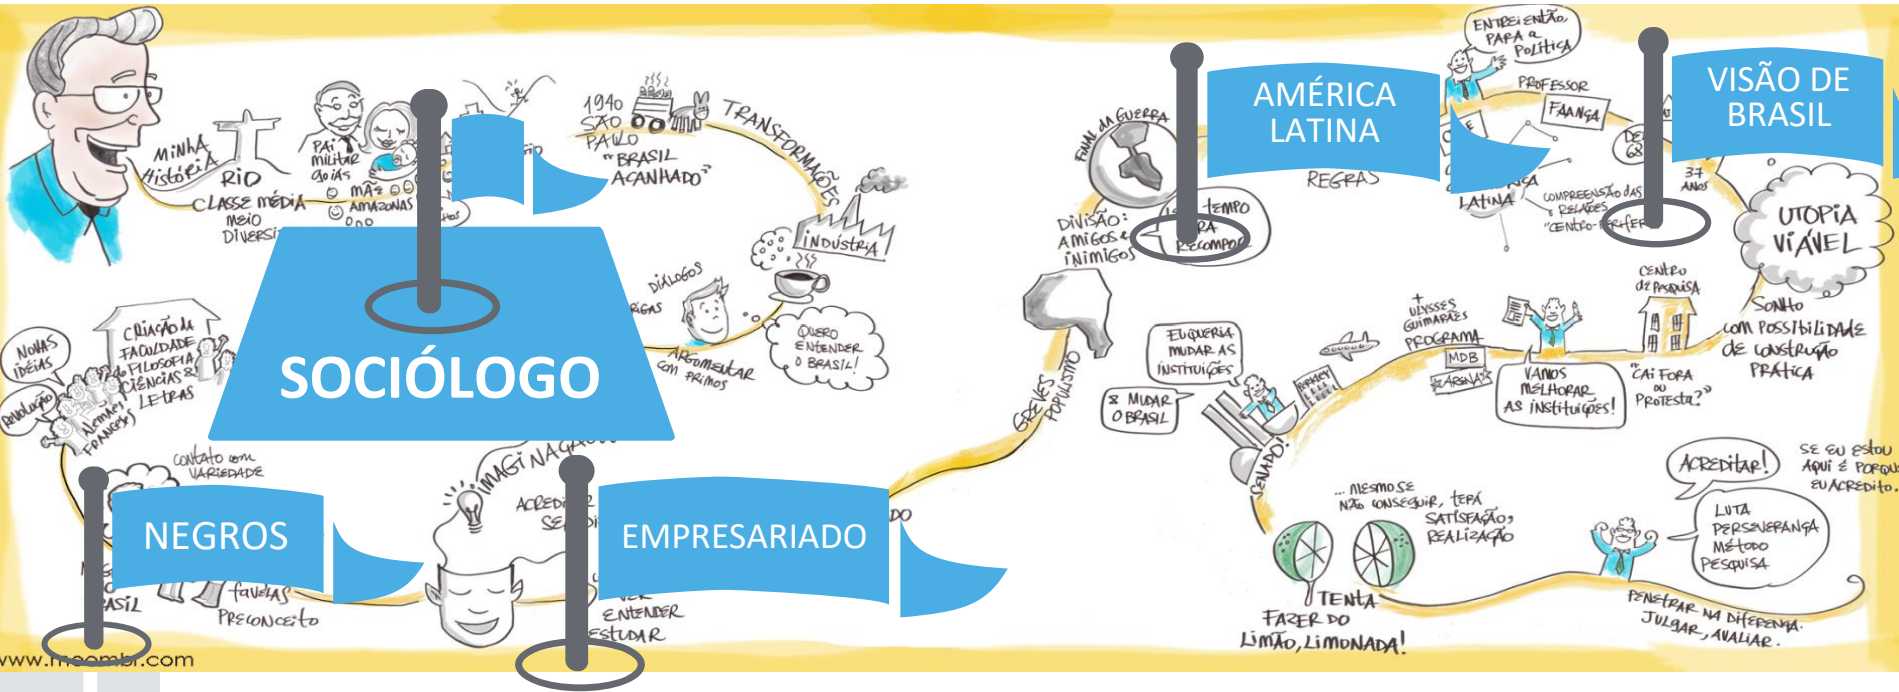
SOCIÓLOGO

AMÉRICA LATINA

VISÃO DE BRASIL

NEGROS

EMPRESARIADO

MINHA HISTÓRIA

RIO

CLASSE MÉDIA

MEIO DIVERSI

PAI MILITAR GOIÁS

MÃE AMAZONAS

1940 SÃO PAULO

"BRASIL ACANHADO"

TRANSFORMAÇÕES

INDÚSTRIA

DIÁLOGOS

QUERO ENTENDER O BRASIL!

ARGUMENTAR COM PRIMOS

NOVAS IDÉIAS

REVOLUÇÃO

CRIAÇÃO DA FACULDADE DE FILOSOFIA CIÊNCIAS & LETRAS

ALEMÃES FRANCESES

CONTATO COM VARIEDADE

IMAGINAÇÃO

ACREDI SE

FAVELAS

PRECONCEITO

ASIL

ENTENDER ESTUDAR

www.mobr.com

FINAL DA GUERRA

DIVISÃO: AMIGOS & INIMIGOS

TEMPO RA RECOMPOR

REGRAS

ENTREI ENTÃO PARA A POLÍTICA

PROFESSOR

FAANGA

LATINA

COMPREENSÃO DAS RELAÇÕES "CENTRO-PERIFERIA"

37 ANOS

UTOPIA VIÁVEL

SONHO COM POSSIBILIDADE DE CONSTRUÇÃO PRÁTICA

CENTRO DE PESQUISA

CAI FORA OU PROTESTA?

VAMOS MELHORAR AS INSTITUIÇÕES!

ULYSSES GUIMARÃES

PROGRAMA

MDB

ARENA

EU QUERIA MUDAR AS INSTITUIÇÕES

& MUDAR O BRASIL

GREVES POPULISMO

SENADO!

... MESMO SE NÃO CONSEGUIR, TERÁ SATISFAÇÃO, REALIZAÇÃO

TENTA FAZER DO LIMÃO, LIMONADA!

ACREDITAR!

SE EU ESTOU AQUI É PORQUE EU ACREDITO.

LUTA PERSEVERANÇA MÉTODO PESQUISA

PENETRAR NA DIFERENÇA. JULGAR, AVALIAR.